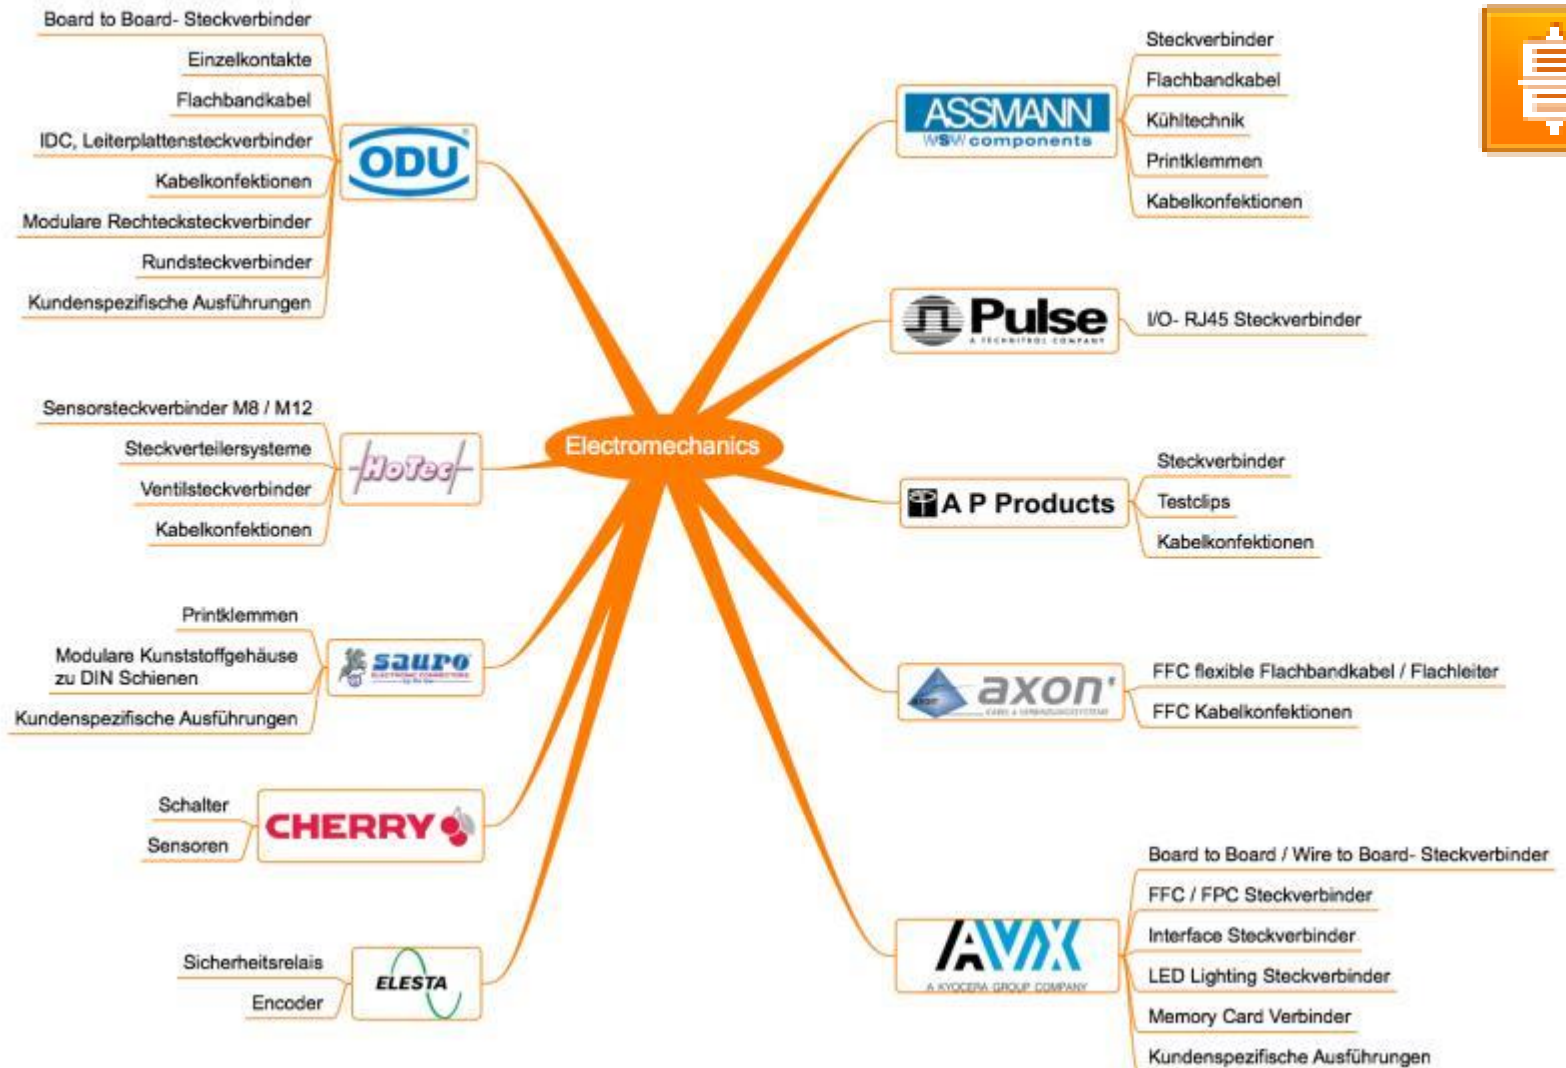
Electromechanics

ODU
Board to Board- Steckverbinder
Einzelkontakte
Flachbandkabel
IDC, Leiterplattensteckverbinder
Kabelkonfektionen
Modulare Rechtecksteckverbinder
Rundsteckverbinder
Kundenspezifische Ausführungen

HoTec
Sensorsteckverbinder M8 / M12
Steckverteilersysteme
Ventilsteckverbinder
Kabelkonfektionen

sauro
Printklemmen
Modulare Kunststoffgehäuse zu DIN Schienen
Kundenspezifische Ausführungen

CHERRY
Schalter
Sensoren

ELESTA
Sicherheitsrelais
Encoder

ASSMANN WSW components
Steckverbinder
Flachbandkabel
Kühltechnik
Printklemmen
Kabelkonfektionen

Pulse
A TECHNITROL COMPANY
I/O- RJ45 Steckverbinder

A P Products
Steckverbinder
Testclips
Kabelkonfektionen

axon'
FFC flexible Flachbandkabel / Flachleiter
FFC Kabelkonfektionen

AVX
A KYOCERA GROUP COMPANY
Board to Board / Wire to Board- Steckverbinder
FFC / FPC Steckverbinder
Interface Steckverbinder
LED Lighting Steckverbinder
Memory Card Verbinder
Kundenspezifische Ausführungen